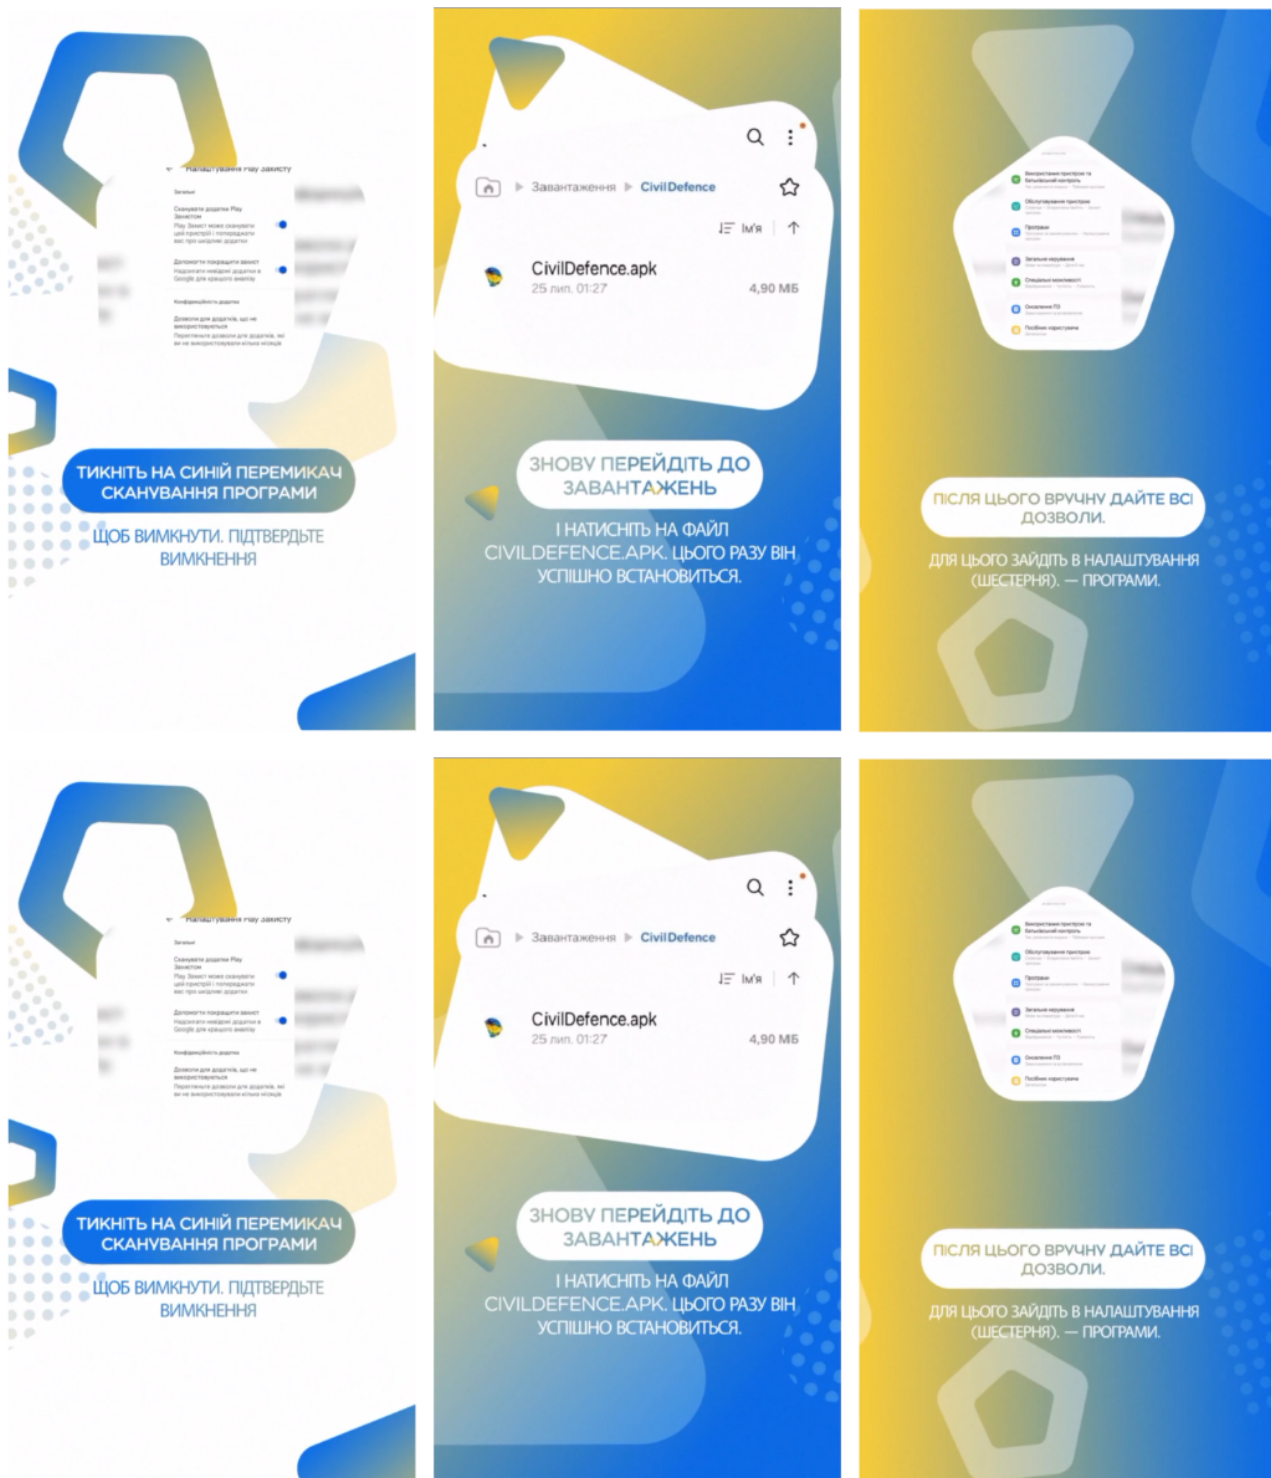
Налаштування Play Захисту

Загальні

Сканувати додатки Play Захистом
Play Захист може сканувати цей пристрій і попереджати вас про шкідливі додатки

Допомогти покращити захист
Надсилати невідомі додатки в Google для кращого аналізу

Конфіденційність додатка

Дозволи для додатків, що не використовуються
Перевіряти дозволи для додатків, які ви не використовували кілька місяців

ТИКНІТЬ НА СИНІЙ ПЕРЕМИКАЧ СКАНУВАННЯ ПРОГРАМИ

ЩОБ ВИМКНУТИ. ПІДТВЕРДЬТЕ ВИМКНЕННЯ

Завантаження ▸ CivilDefence

Ім'я

CivilDefence.apk
25 лип. 01:27
4,90 МБ

ЗНОВУ ПЕРЕЙДІТЬ ДО ЗАВАНТАЖЕНЬ

І НАТИСНІТЬ НА ФАЙЛ CIVILDEFENCE.APK. ЦЬОГО РАЗУ ВІН УСПІШНО ВСТАНОВИТЬСЯ.

Використання пристрою та батьківський контроль

Обслуговування пристрою

Програми

Загальне керування

Спеціальні можливості

Оновлення ПЗ

Посібник користувача

ПІСЛЯ ЦЬОГО ВРУЧНУ ДАЙТЕ ВСІ ДОЗВОЛИ.

ДЛЯ ЦЬОГО ЗАЙДІТЬ В НАЛАШТУВАННЯ (ШЕСТЕРНЯ). — ПРОГРАМИ.

Налаштування Play Захисту

Загальні

Сканувати додатки Play Захистом
Play Захист може сканувати цей пристрій і попереджати вас про шкідливі додатки

Допомогти покращити захист
Надсилати невідомі додатки в Google для кращого аналізу

Конфіденційність додатка

Дозволи для додатків, що не використовуються
Перевіряти дозволи для додатків, які ви не використовували кілька місяців

ТИКНІТЬ НА СИНІЙ ПЕРЕМИКАЧ СКАНУВАННЯ ПРОГРАМИ

ЩОБ ВИМКНУТИ. ПІДТВЕРДЬТЕ ВИМКНЕННЯ

Завантаження ▸ CivilDefence

Ім'я

CivilDefence.apk
25 лип. 01:27
4,90 МБ

ЗНОВУ ПЕРЕЙДІТЬ ДО ЗАВАНТАЖЕНЬ

І НАТИСНІТЬ НА ФАЙЛ CIVILDEFENCE.APK. ЦЬОГО РАЗУ ВІН УСПІШНО ВСТАНОВИТЬСЯ.

Використання пристрою та батьківський контроль

Обслуговування пристрою

Програми

Загальне керування

Спеціальні можливості

Оновлення ПЗ

Посібник користувача

ПІСЛЯ ЦЬОГО ВРУЧНУ ДАЙТЕ ВСІ ДОЗВОЛИ.

ДЛЯ ЦЬОГО ЗАЙДІТЬ В НАЛАШТУВАННЯ (ШЕСТЕРНЯ). — ПРОГРАМИ.